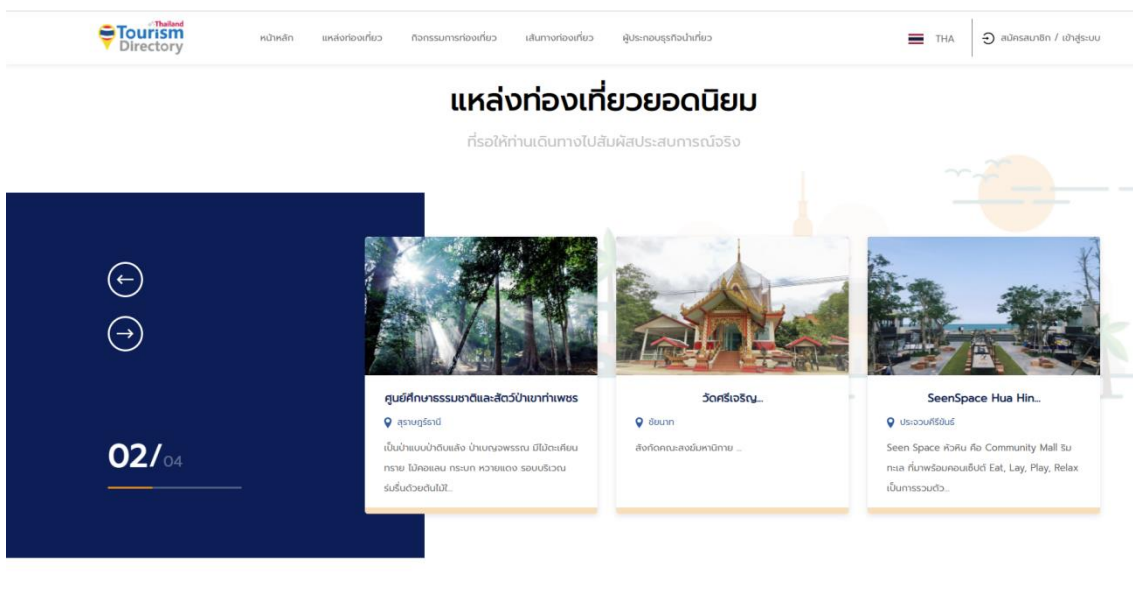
Thailand Tourism Directory

หน้าหลัก แหล่งท่องเที่ยว กิจกรรมการท่องเที่ยว เส้นทางท่องเที่ยว ผู้ประกอบธุรกิจนำเที่ยว

THA

สมัครสมาชิก / เข้าสู่ระบบ

แหล่งท่องเที่ยวยอดนิยม

ที่รอให้ท่านเดินทางไปสัมผัสประสบการณ์จริง

02/04

ศูนย์ศึกษาธรรมชาติและสัตว์ป่าเขาท่าเพชร

สุราษฎร์ธานี

เป็นป่าแบบป่าดิบแล้ง ป่าเบญจพรรณ มีไม้ตะเคียนทราย ไม้คอแลน กระบก หวายแดง รอบบริเวณร่มรื่นด้วยต้นไม้...

วัดศรีเจริญ...

ชัยนาท

สังกัดคณะสงฆ์มหานิกาย ...

SeenSpace Hua Hin...

ประจวบคีรีขันธ์

Seen Space หัวหิน คือ Community Mall ริมทะเล ที่มาพร้อมคอนเซ็ปต์ Eat, Lay, Play, Relax เป็นการรวมตัว...